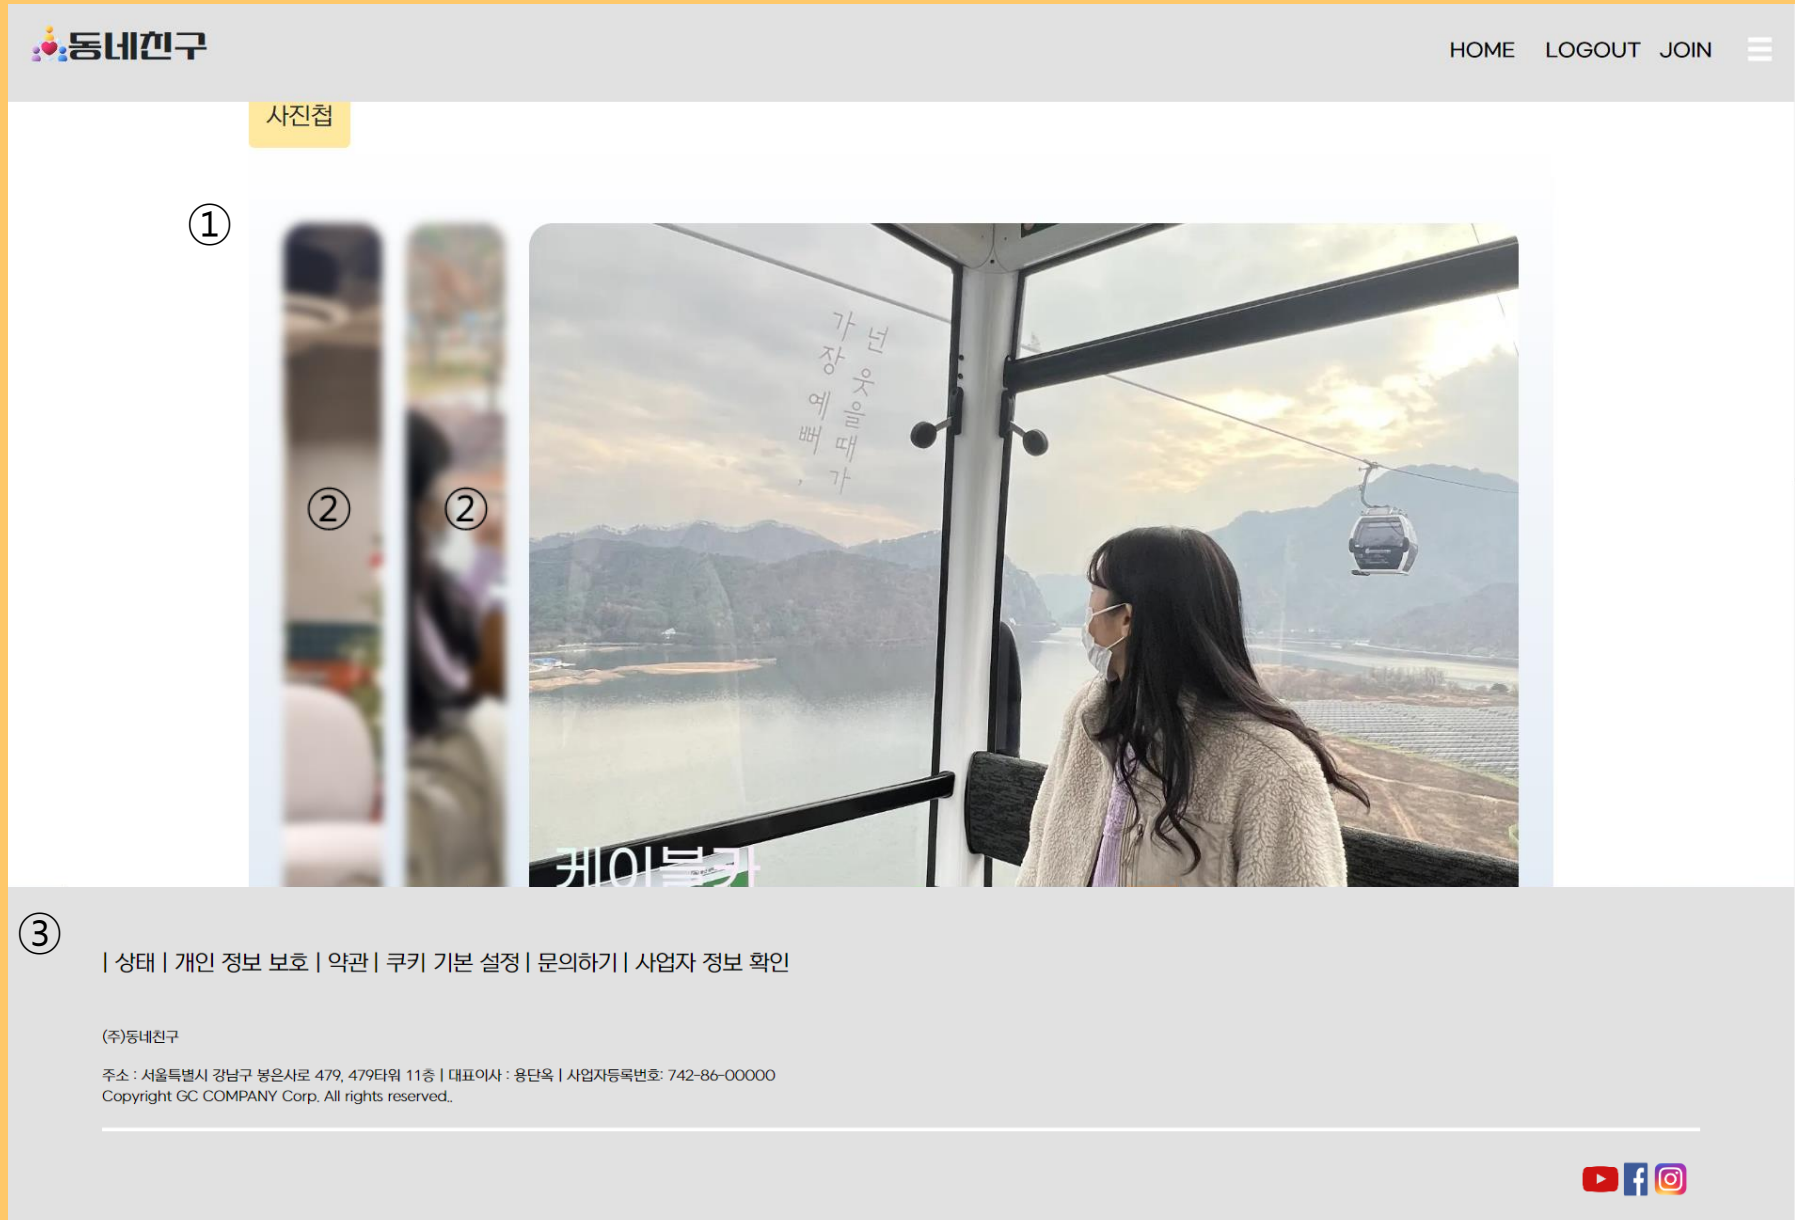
동네친구

HOME LOGOUT JOIN

사진첩

①

② ②

넌 웃을때가 가장 예뻐,

케이블카

③

| 상태 | 개인 정보 보호 | 약관 | 쿠키 기본 설정 | 문의하기 | 사업자 정보 확인

(주)동네친구

주소 : 서울특별시 강남구 봉은사로 479, 479타워 11층 | 대표이사 : 용단옥 | 사업자등록번호: 742-86-00000
Copyright GC COMPANY Corp. All rights reserved.